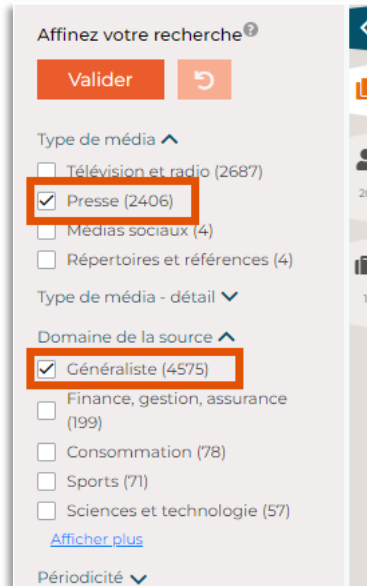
Affinez votre recherche

Valider

Type de média

Télévision et radio (2687)

Presse (2406)

Médias sociaux (4)

Répertoires et références (4)

Type de média - détail

Domaine de la source

Généraliste (4575)

Finance, gestion, assurance (199)

Consommation (78)

Sports (71)

Sciences et technologie (57)

Afficher plus

Périodicité